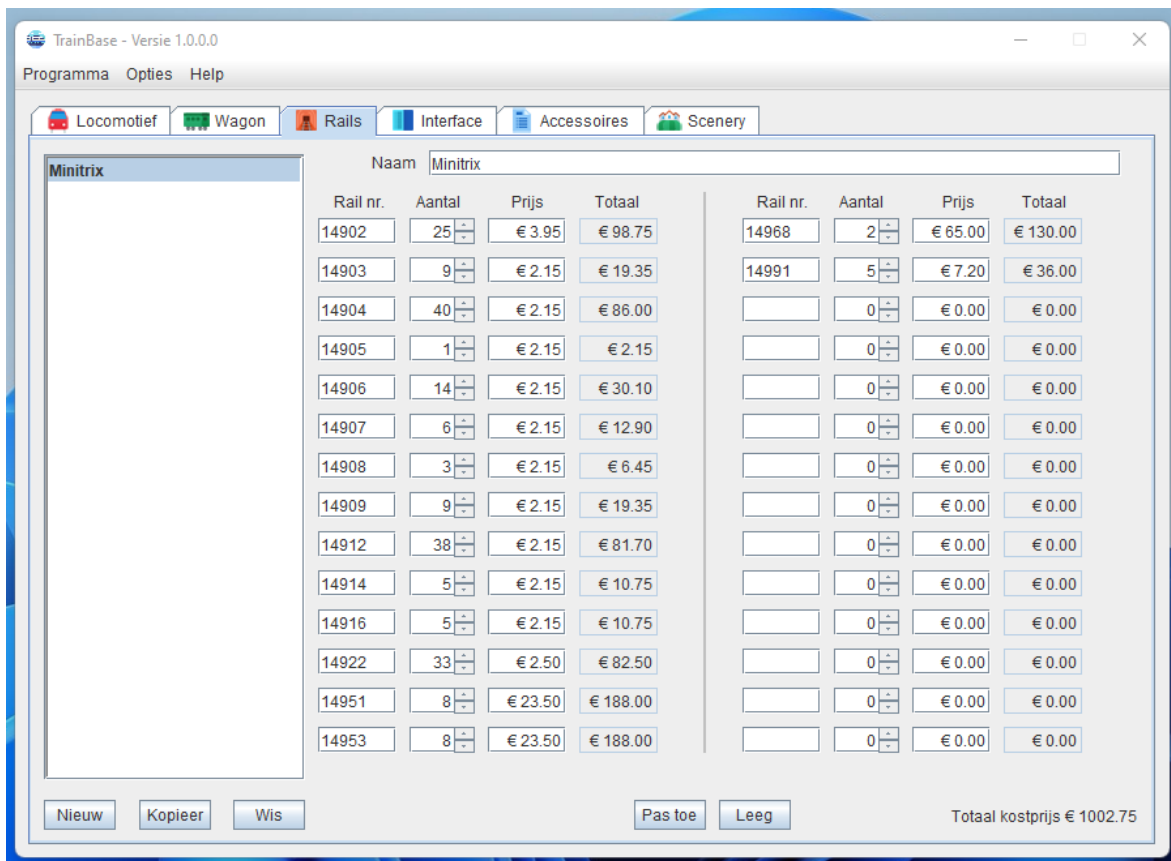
TrainBase - Versie 1.0.0.0

Programma Opties Help

Locomotief | Wagon | Rails | Interface | Accessoires | Scenery

Minitrix

Naam Minitrix

| Rail nr. | Aantal | Prijs | Totaal |
|---|---|---|---|
| 14902 | 25 | € 3.95 | € 98.75 |
| 14903 | 9 | € 2.15 | € 19.35 |
| 14904 | 40 | € 2.15 | € 86.00 |
| 14905 | 1 | € 2.15 | € 2.15 |
| 14906 | 14 | € 2.15 | € 30.10 |
| 14907 | 6 | € 2.15 | € 12.90 |
| 14908 | 3 | € 2.15 | € 6.45 |
| 14909 | 9 | € 2.15 | € 19.35 |
| 14912 | 38 | € 2.15 | € 81.70 |
| 14914 | 5 | € 2.15 | € 10.75 |
| 14916 | 5 | € 2.15 | € 10.75 |
| 14922 | 33 | € 2.50 | € 82.50 |
| 14951 | 8 | € 23.50 | € 188.00 |
| 14953 | 8 | € 23.50 | € 188.00 |

| Rail nr. | Aantal | Prijs | Totaal |
|---|---|---|---|
| 14968 | 2 | € 65.00 | € 130.00 |
| 14991 | 5 | € 7.20 | € 36.00 |
| | 0 | € 0.00 | € 0.00 |
| | 0 | € 0.00 | € 0.00 |
| | 0 | € 0.00 | € 0.00 |
| | 0 | € 0.00 | € 0.00 |
| | 0 | € 0.00 | € 0.00 |
| | 0 | € 0.00 | € 0.00 |
| | 0 | € 0.00 | € 0.00 |
| | 0 | € 0.00 | € 0.00 |
| | 0 | € 0.00 | € 0.00 |
| | 0 | € 0.00 | € 0.00 |
| | 0 | € 0.00 | € 0.00 |
| | 0 | € 0.00 | € 0.00 |

Nieuw Kopieer Wis

Pas toe Leeg

Totaal kostprijs € 1002.75